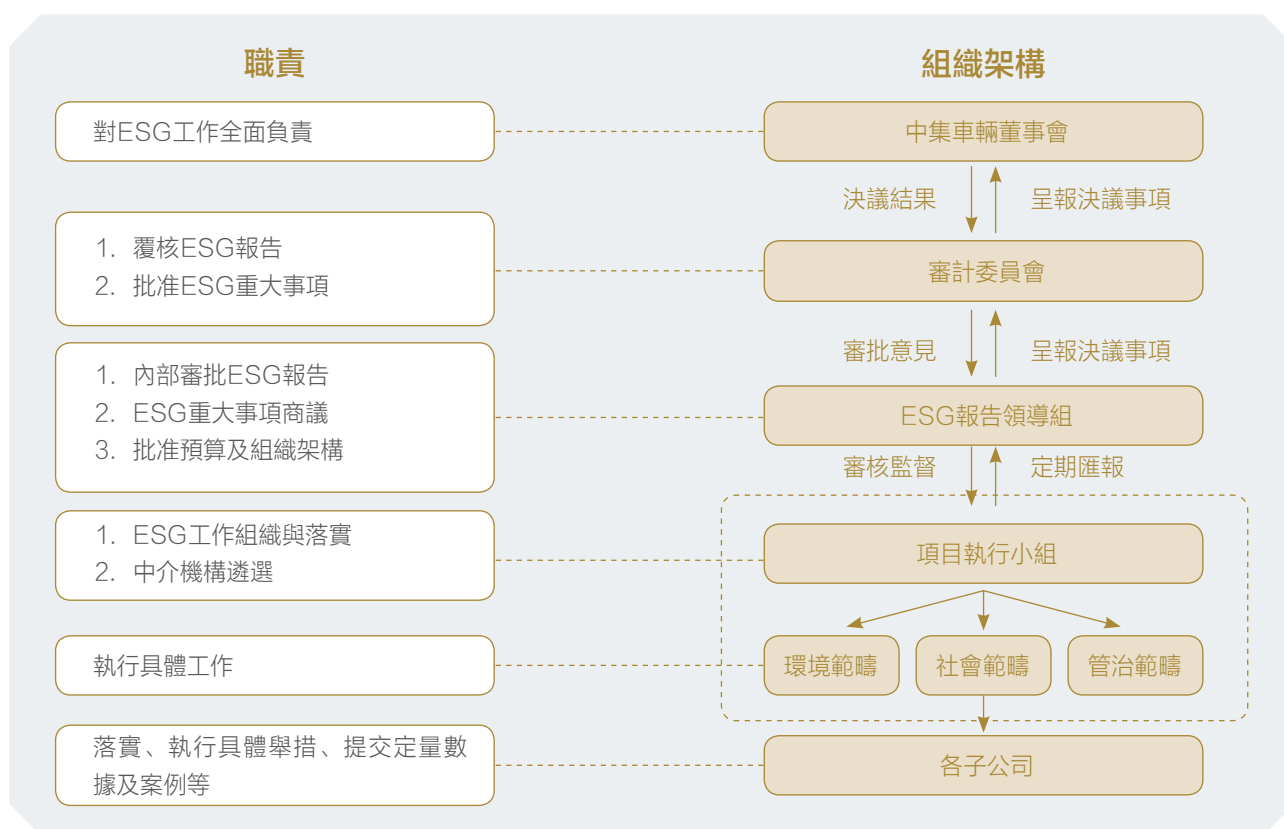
職責

對ESG工作全面負責

1. 覆核ESG報告
2. 批准ESG重大事項

1. 內部審批ESG報告
2. ESG重大事項商議
3. 批准預算及組織架構

1. ESG工作組織與落實
2. 中介機構遴選

執行具體工作

落實、執行具體舉措、提交定量數據及案例等

組織架構

中集車輛董事會

決議結果

呈報決議事項

審計委員會

審批意見

呈報決議事項

ESG報告領導組

審核監督

定期匯報

項目執行小組

環境範疇

社會範疇

管治範疇

各子公司